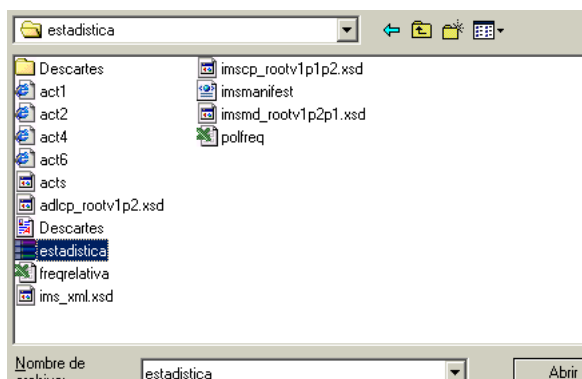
estadistica

Descartes
act1
act2
act4
act6
acts
adlcp_rootv1p2.xsd
Descartes
estadistica
freqrelativa
ims_xml.xsd

imscp_rootv1p1p2.xsd
imsmanifest
imsmd_rootv1p2p1.xsd
polfreq

Nombre de archivo: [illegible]
estadistica
Abrir